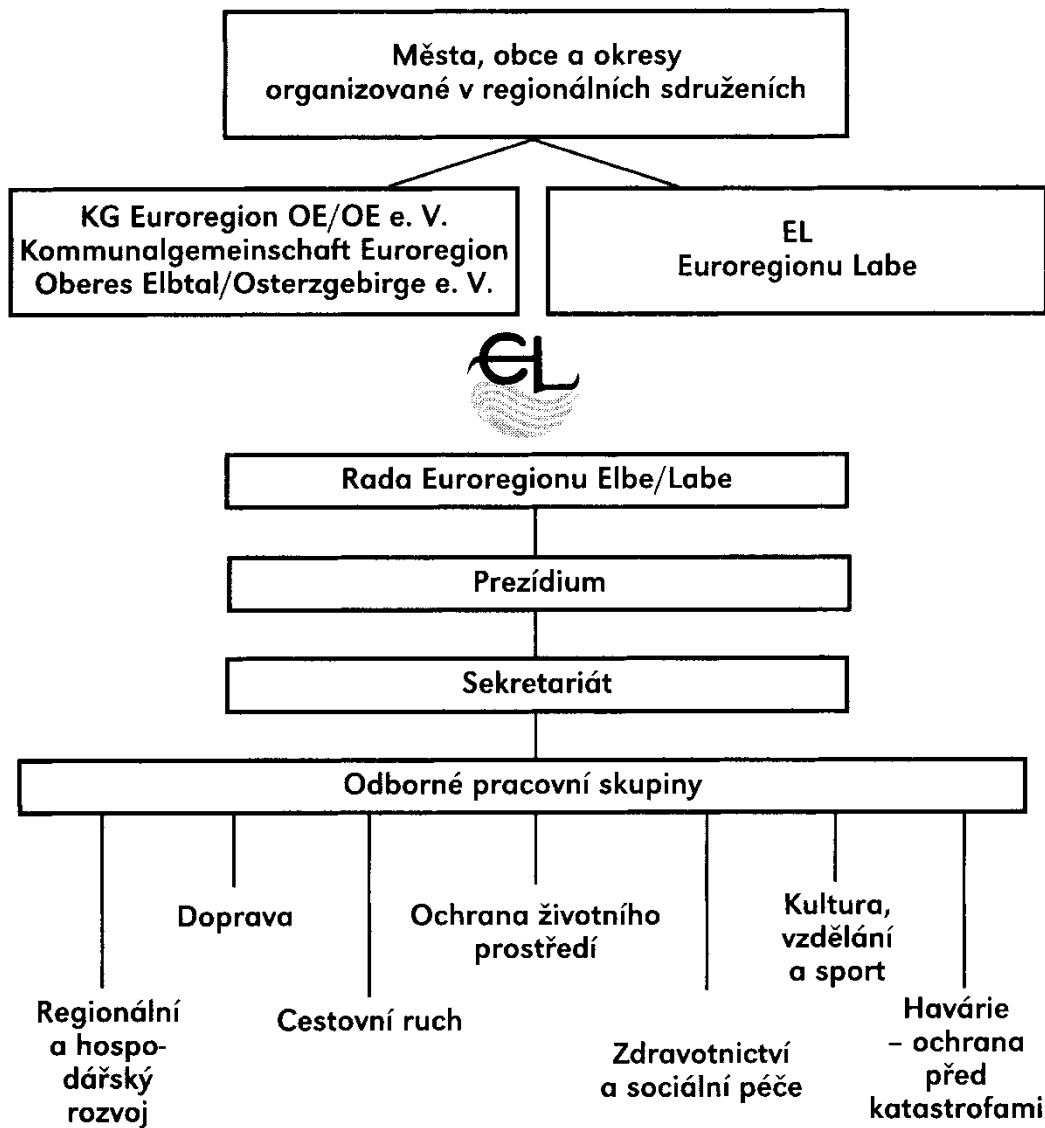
Města, obce a okresy organizované v regionálních sdruženích

KG Euroregion OE/OE e. V.
Kommunalgemeinschaft Euroregion Oberes Elbtal/Osterzgebirge e. V.

EL
Euroregionu Labe

EL

Rada Euroregionu Elbe/Labe

Prezídium

Sekretariát

Odborné pracovní skupiny

Doprava

Ochrana životního prostředí

Kultura, vzdělání a sport

Regionální a hospodářský rozvoj

Cestovní ruch

Zdravotnictví a sociální péče

Havárie – ochrana před katastrofami